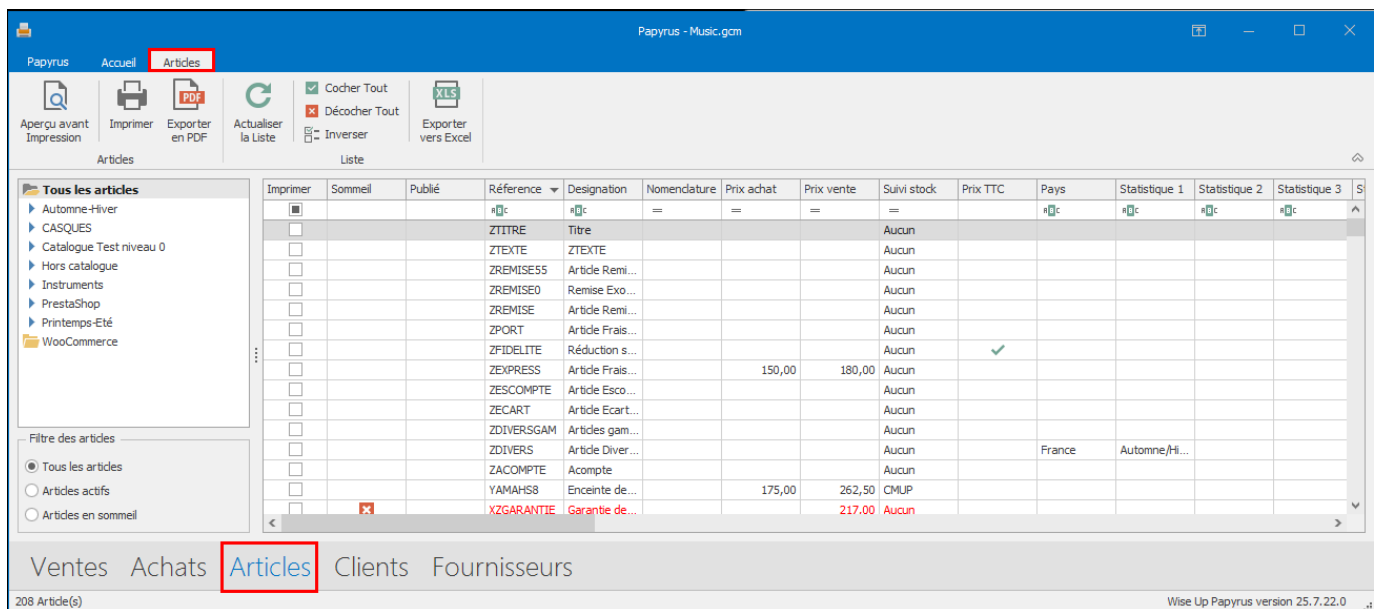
Papyrus - Music.gcm

Papyrus Accueil Articles

Aperçu avant Impression Imprimer Exporter en PDF
Articles

Actualiser la Liste Cocher Tout Décocher Tout Inverser Exporter vers Excel
Liste

Tous les articles
Automne-Hiver
CASQUES
Catalogue Test niveau 0
Hors catalogue
Instruments
PrestaShop
Printemps-Eté
WooCommerce

Filtre des articles
Tous les articles
Articles actifs
Articles en sommeil

| Imprimer | Sommeil | Publié | Réference | Designation | Nomenclature | Prix achat | Prix vente | Suivi stock | Prix TTC | Pays | Statistique 1 | Statistique 2 | Statistique 3 | S |
|---|---|---|---|---|---|---|---|---|---|---|---|---|---|---|
| | | | ZTITRE | Titre | | | | Aucun | | | | | | |
| | | | ZTEXTE | ZTEXTE | | | | Aucun | | | | | | |
| | | | ZREMISE55 | Article Remi... | | | | Aucun | | | | | | |
| | | | ZREMISE0 | Remise Exo... | | | | Aucun | | | | | | |
| | | | ZREMISE | Article Remi... | | | | Aucun | | | | | | |
| | | | ZPORT | Article Frais... | | | | Aucun | | | | | | |
| | | | ZFIDELITE | Réduction s... | | | | Aucun | ✓ | | | | | |
| | | | ZEXPRESS | Article Frais... | | 150,00 | 180,00 | Aucun | | | | | | |
| | | | ZESCOMPTE | Article Esco... | | | | Aucun | | | | | | |
| | | | ZECART | Article Ecart... | | | | Aucun | | | | | | |
| | | | ZDIVERSGAM | Articles gam... | | | | Aucun | | | | | | |
| | | | ZDIVERS | Article Diver... | | | | Aucun | | France | Automne/Hi... | | | |
| | | | ZACOMPTE | Acompte | | | | Aucun | | | | | | |
| | | | YAMAHS8 | Enceinte de... | | 175,00 | 262,50 | CMUP | | | | | | |
| | | | XZGARANTIE | Garantie de... | | | 217,00 | Aucun | | | | | | |

Ventes Achats Articles Clients Fournisseurs

208 Article(s)
Wise Up Papyrus version 25.7.22.0